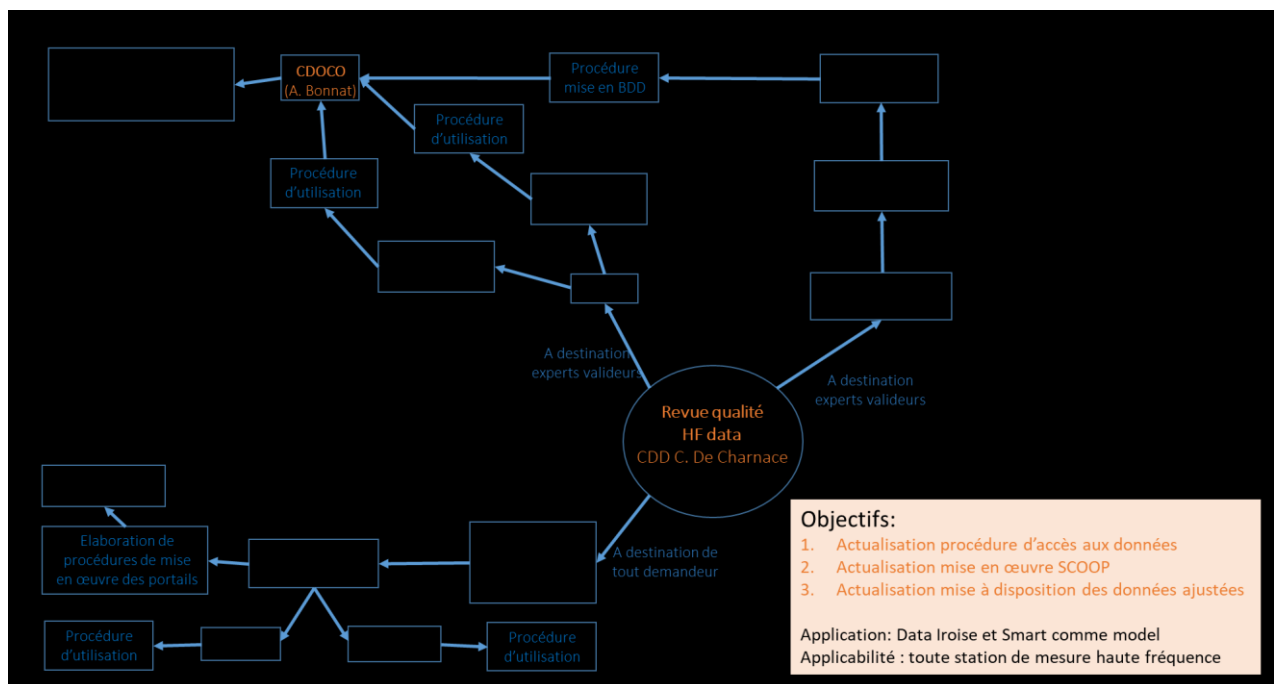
CDOCO
(A. Bonnat)

Procédure
mise en BDD

Procédure
d'utilisation

Procédure
d'utilisation

A destination
experts valideurs

A destination
experts valideurs

Revue qualité
HF data
CDD C. De Charnace

Elaboration de
procédures de mise
en œuvre des portails

A destination de
tout demandeur

Procédure
d'utilisation

Procédure
d'utilisation

Objectifs:
1. Actualisation procédure d'accès aux données
2. Actualisation mise en œuvre SCOOP
3. Actualisation mise à disposition des données ajustées

Application: Data Iroise et Smart comme model
Applicabilité : toute station de mesure haute fréquence